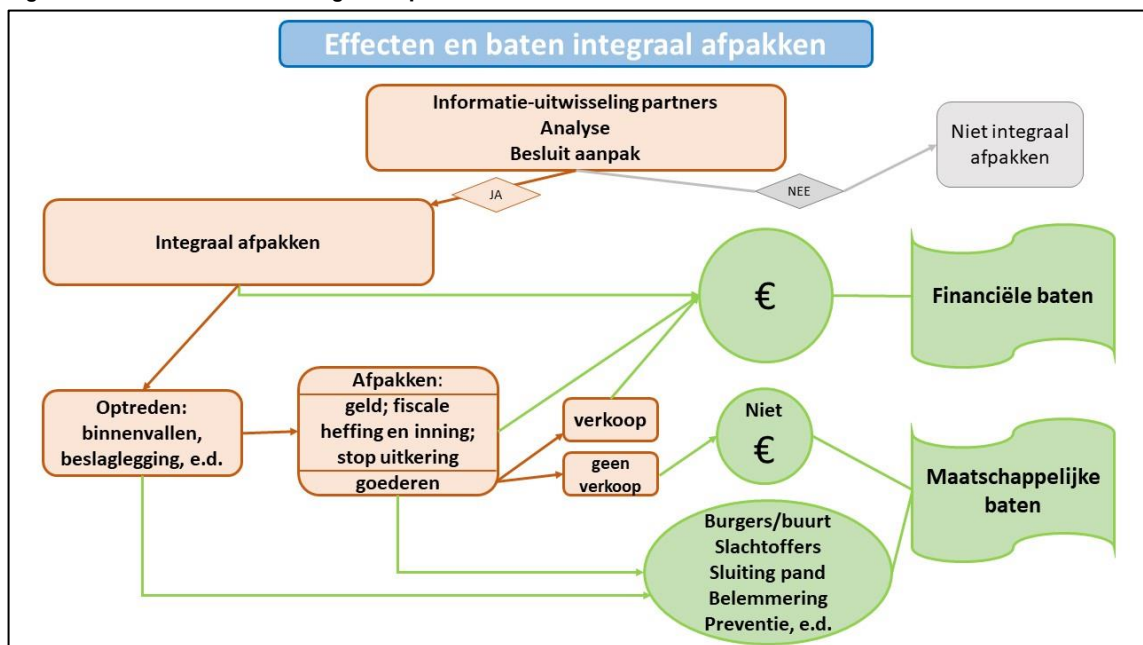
Effecten en baten integraal afpakken

Informatie-uitwisseling partners
Analyse
Besluit aanpak

Niet integraal afpakken

JA

NEE

Integraal afpakken

€

Financiële baten

Optreden: binnenvallen, beslaglegging, e.d.

Afpakken:
geld; fiscale heffing en inning; stop uitkering
goederen

verkoop

geen verkoop

Niet
€

Maatschappelijke baten

Burgers/buurt
Slachtoffers
Sluiting pand
Belemmering
Preventie, e.d.